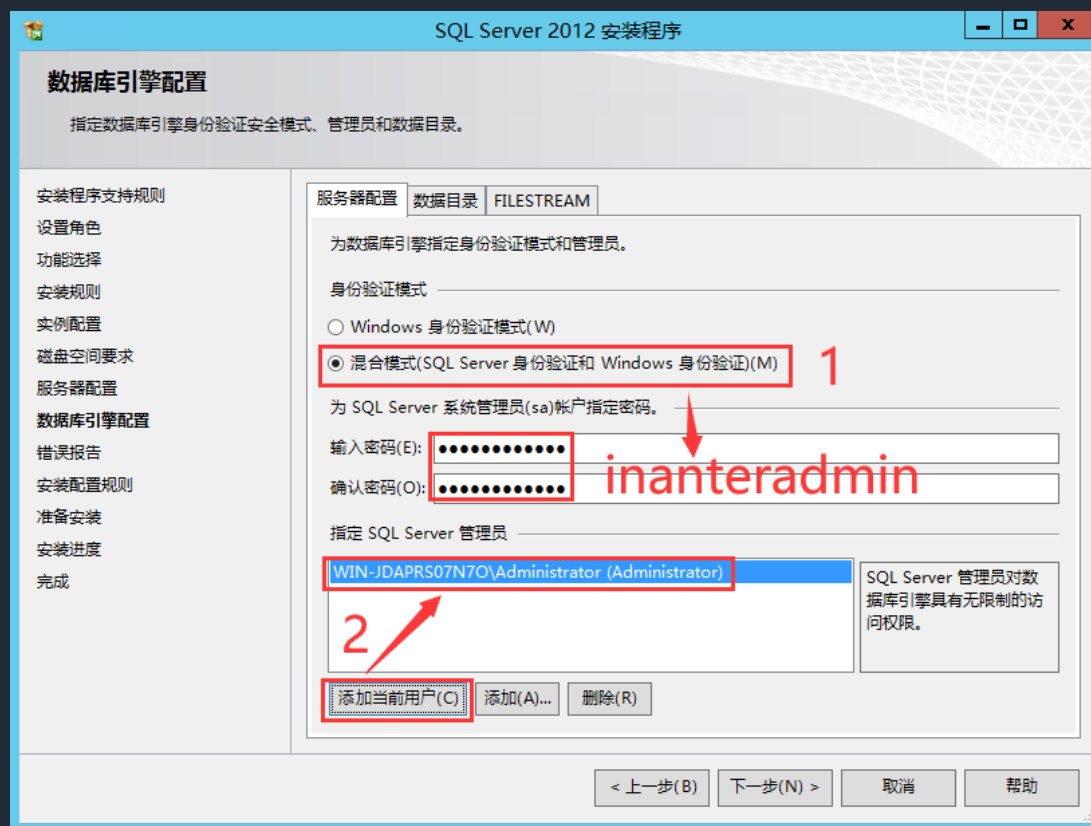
SQL Server 2012 安装程序

数据库引擎配置

指定数据库引擎身份验证安全模式、管理员和数据目录。

安装程序支持规则
设置角色
功能选择
安装规则
实例配置
磁盘空间要求
服务器配置
数据库引擎配置
错误报告
安装配置规则
准备安装
安装进度
完成

服务器配置 | 数据目录 | FILESTREAM

为数据库引擎指定身份验证模式和管理员。

身份验证模式

Windows 身份验证模式(W)

混合模式(SQL Server 身份验证和 Windows 身份验证)(M)

1

为 SQL Server 系统管理员(sa)帐户指定密码。

输入密码(E): ●●●●●●●●●●●●

确认密码(O): ●●●●●●●●●●●●

inanteradmin

指定 SQL Server 管理员

WIN-JDAPRS07N7O\Administrator (Administrator)

SQL Server 管理员对数据库引擎具有无限制的访问权限。

2

添加当前用户(C) 添加(A)... 删除(R)

< 上一步(B) 下一步(N) > 取消 帮助